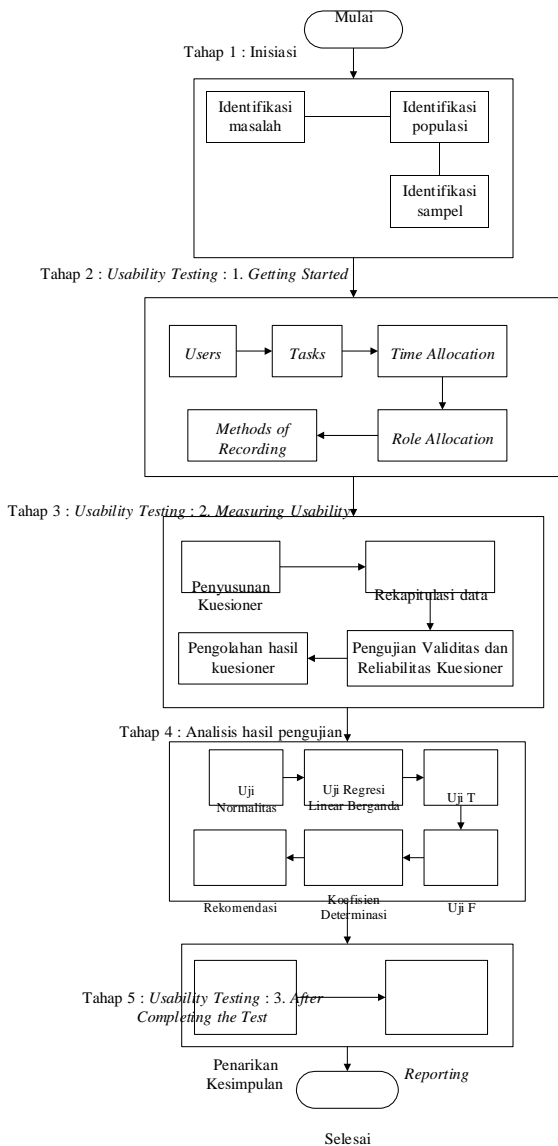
Mulai

Tahap 1 : Inisiasi

Identifikasi masalah

Identifikasi populasi

Identifikasi sampel

Tahap 2 : *Usability Testing* : 1. *Getting Started*

*Users*

*Tasks*

*Time Allocation*

*Methods of Recording*

*Role Allocation*

Tahap 3 : *Usability Testing* : 2. *Measuring Usability*

Penyusunan Kuesioner

Rekapitulasi data

Pengolahan hasil kuesioner

Pengujian Validitas dan Reliabilitas Kuesioner

Tahap 4 : Analisis hasil pengujian

Uji Normalitas

Uji Regresi Linear Berganda

Uji T

Rekomendasi

Koefisien Determinasi

Uji F

Tahap 5 : *Usability Testing* : 3. *After Completing the Test*

Penarikan Kesimpulan

*Reporting*

Selesai